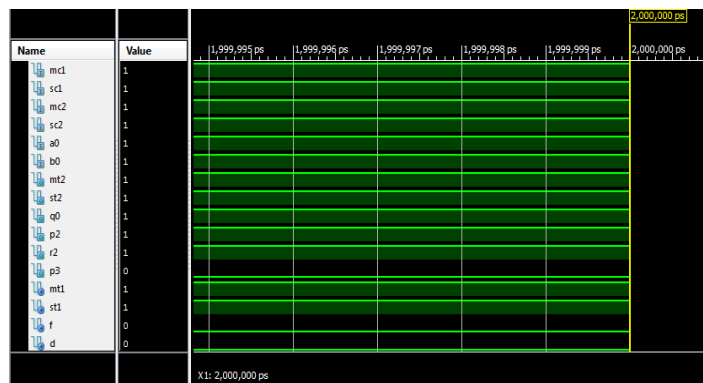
2,000,000 ps

| Name | Value |
|---|---|
| mc1 | 1 |
| sc1 | 1 |
| mc2 | 1 |
| sc2 | 1 |
| a0 | 1 |
| b0 | 1 |
| mt2 | 1 |
| st2 | 1 |
| q0 | 1 |
| p2 | 1 |
| r2 | 1 |
| p3 | 0 |
| mt1 | 1 |
| st1 | 1 |
| f | 0 |
| d | 0 |

1,999,995 ps 1,999,996 ps 1,999,997 ps 1,999,998 ps 1,999,999 ps 2,000,000 ps

X1: 2,000,000 ps